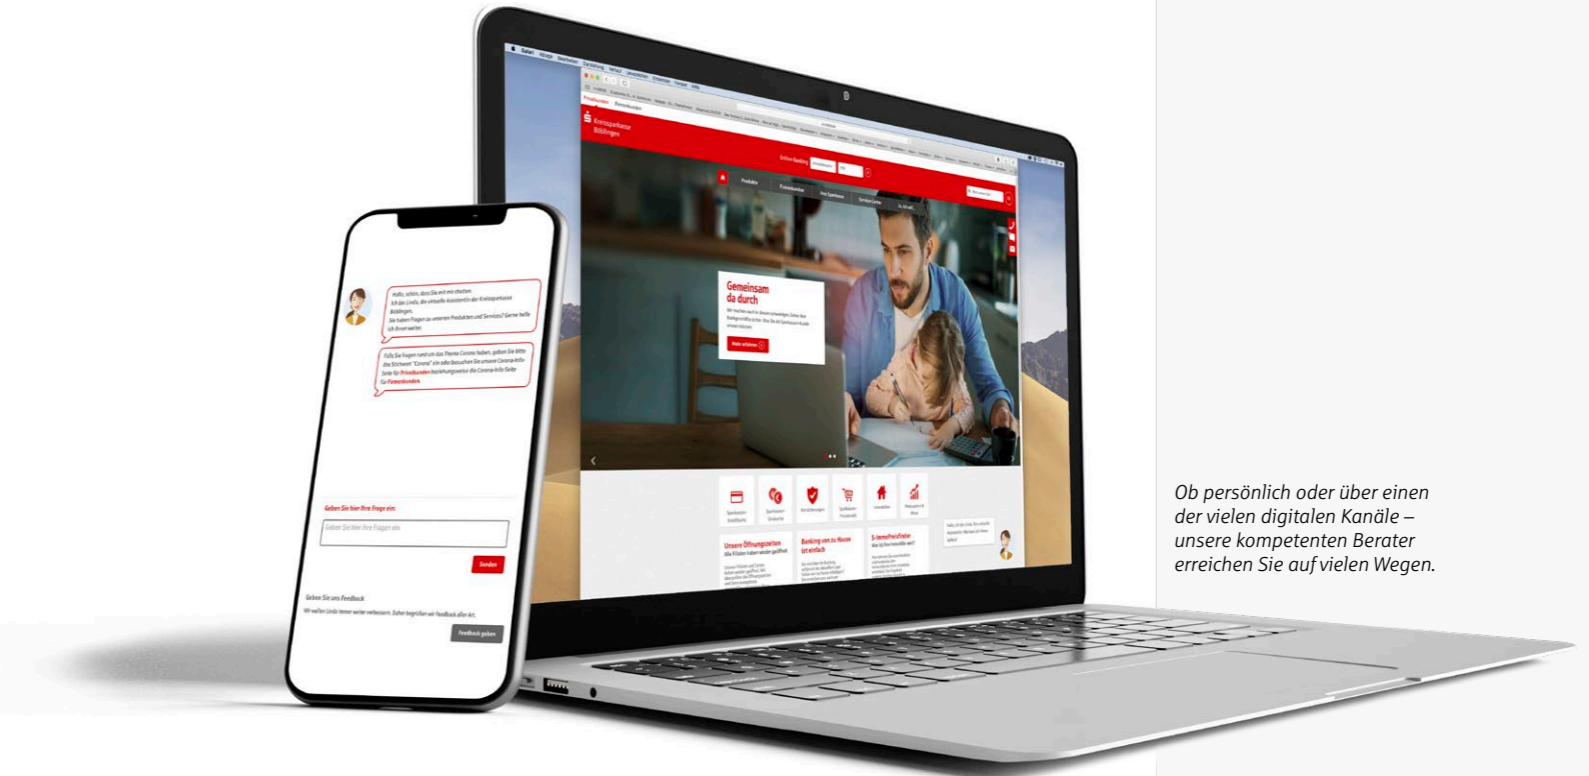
Hallo, schön, dass Sie mit mir chatten. Ich bin Linda, die virtuelle Assistentin der Kreissparkasse Böblingen. Sie haben Fragen zu unseren Produkten und Services? Gerne helfe ich Ihnen weiter.

Falls Sie Fragen rund um das Thema Corona haben, geben Sie bitte das Stichwort "Corona" ein oder besuchen Sie unsere Corona-Info-Seite für Privatkunden beziehungsweise die Corona-Info-Seite für Firmenkunden.

Geben Sie hier Ihre Frage ein:

Geben Sie hier Ihre Fragen ein

Senden

Geben Sie uns Feedback

Wir wollen Linda immer weiter verbessern. Daher begrüßen wir Feedback aller Art.

Feedback geben

Kreissparkasse Böblingen

Online-Banking

Produkte

Firmenkunden

Ihre Sparkasse

Service-Center

Gemeinsam da durch

Mehr erfahren

Unsere Öffnungszeiten

Banking von zu Hause ist einfach

S-Immopreisfinder

Ob persönlich oder über einen der vielen digitalen Kanäle – unsere kompetenten Berater erreichen Sie auf vielen Wegen.